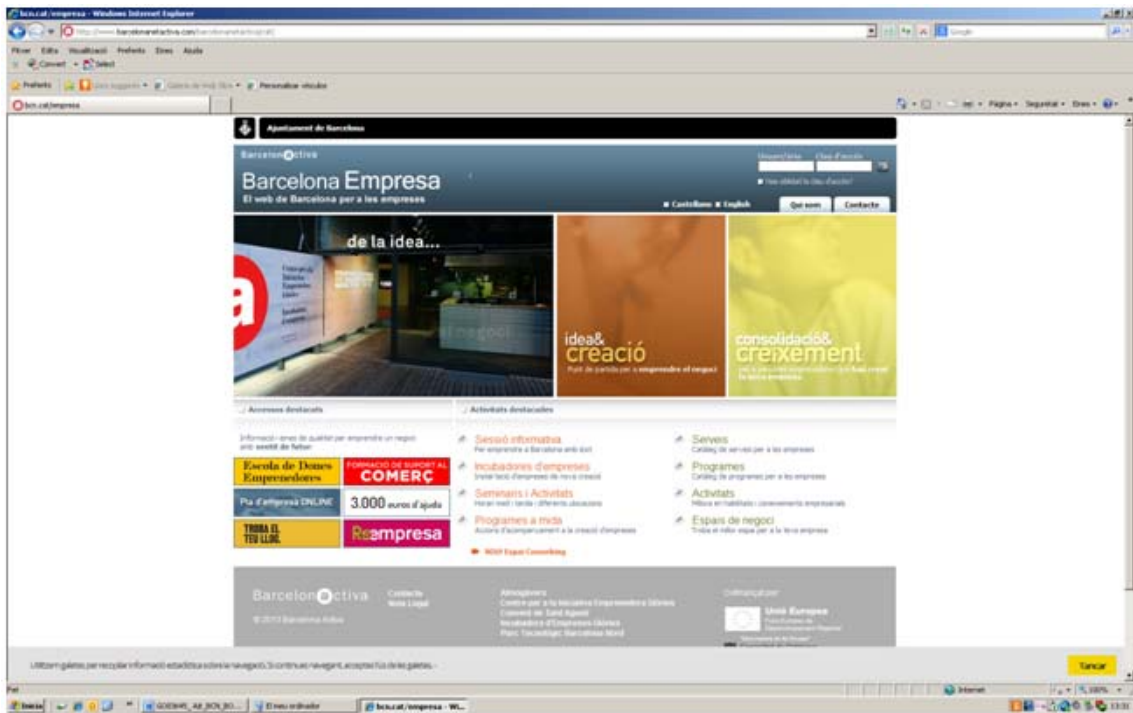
bcn.cat/empresa - Windows Internet Explorer

Fitxer Edita Visualització Preferits Eines Ajuda

Convert Select

Preferits

Personalitza vincles

bcn.cat/empresa

Pàgina Seguretat Eines

Ajuntament de Barcelona

Barcelona Activa

Usuari/ària Clau d'accés

Barcelona Empresa

El web de Barcelona per a les empreses

Castellano English

Qui som Contacte

de la idea...

idea& creació

Punt de partida per a emprendre el negoci

consolidació& creixement

Accessos destacats

Informació i eines de qualitat per emprendre un negoci amb sentit de futur

Escola de Dones Emprenedores

FORMACIÓ DE SUPORT AL COMERÇ

Pla d'empresa ONLINE

3.000 euros d'ajuda

TROBA EL TEU LLOC

Reempresa

Activitats destacades

Sessió informativa

Per emprendre a Barcelona amb èxit

Incubadores d'empreses

Instal·lació d'empreses de nova creació

Seminaris i Activitats

Horari matí i tarda i diferents ubicacions

Programes a mida

Acompanyament a la creació d'empreses

NOU! Espai Coworking

Serveis

Catàleg de serveis per a les empreses

Programes

Catàleg de programes per a les empreses

Activitats

Millora en habilitats i coneixements empresarials

Espais de negoci

Troba el millor espai per a la teva empresa

Barcelona Activa

Contacte

Nota Legal

© 2013 Barcelona Activa

Allotjament

Centre per a la Iniciativa Emprenedora Glòries

Convent de Sant Agustí

Incubadora d'Empreses Glòries

Parc Tecnològic Barcelona Nord

Cofinançat per

Unió Europea

Utilitzem galetes per recopilar informació estadística sobre la navegació. Si continues navegant, acceptes l'ús de les galetes.

Tancar

Fet

Internet

100%

Inicio

GOODWS_Ajt_BCN_BO...

El meu ordinador

bcn.cat/empresa - Wi...